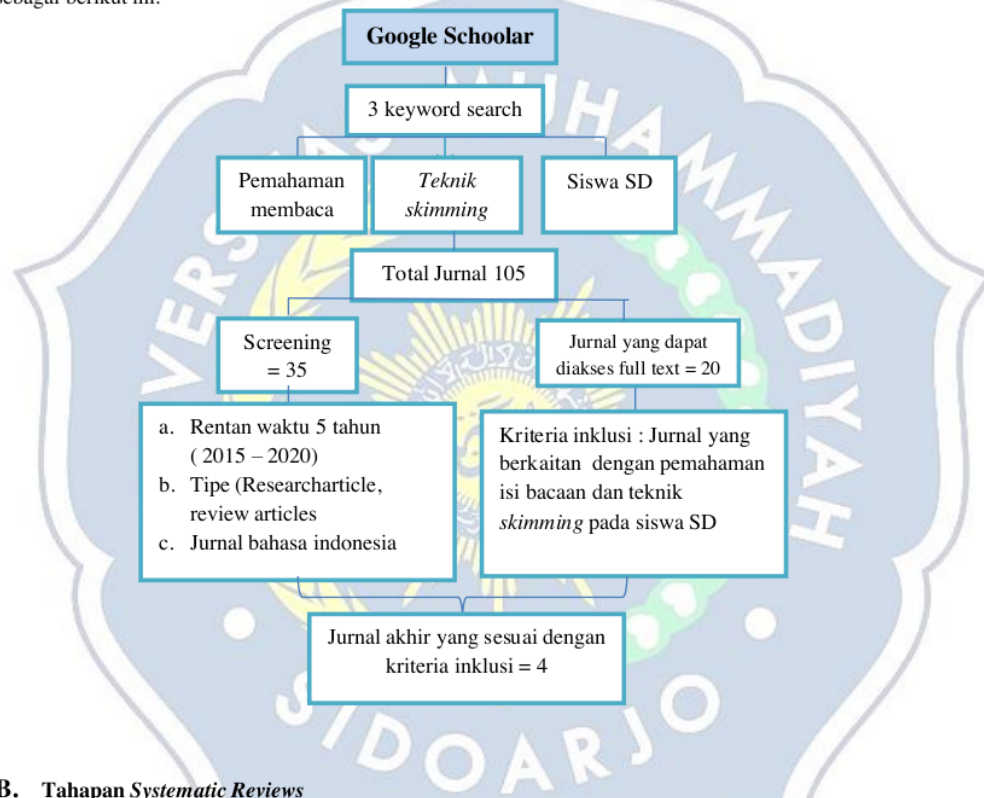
sebagai berikut ini.

Google Schoolar

3 keyword search

Pemahaman membaca

*Teknik skimming*

Siswa SD

Total Jurnal 105

Screening = 35

Jurnal yang dapat diakses full text = 20

a. Rentan waktu 5 tahun ( 2015 – 2020)
b. Tipe (Researcharticle, review articles
c. Jurnal bahasa indonesia

Kriteria inklusi : Jurnal yang berkaitan dengan pemahaman isi bacaan dan teknik *skimming* pada siswa SD

Jurnal akhir yang sesuai dengan kriteria inklusi = 4

UNIVERSITAS MUHAMMADIYAH SIDOARJO

B. Tahapan *Systematic Reviews*